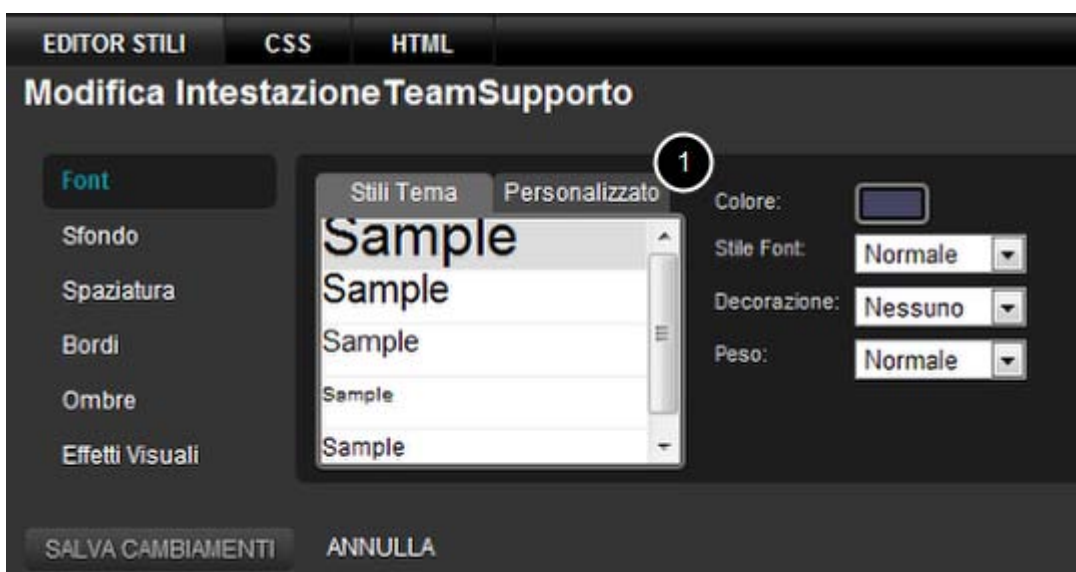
EDITOR STILI CSS HTML

Modifica IntestazioneTeamSupporto

Font
Sfondo
Spaziatura
Bordi
Ombre
Effetti Visuali

Stili Tema Personalizzato

1

Sample
Sample
Sample
Sample
Sample

Colore:
Stile Font: Normale
Decorazione: Nessuno
Peso: Normale

SALVA CAMBIAMENTI ANNULLA